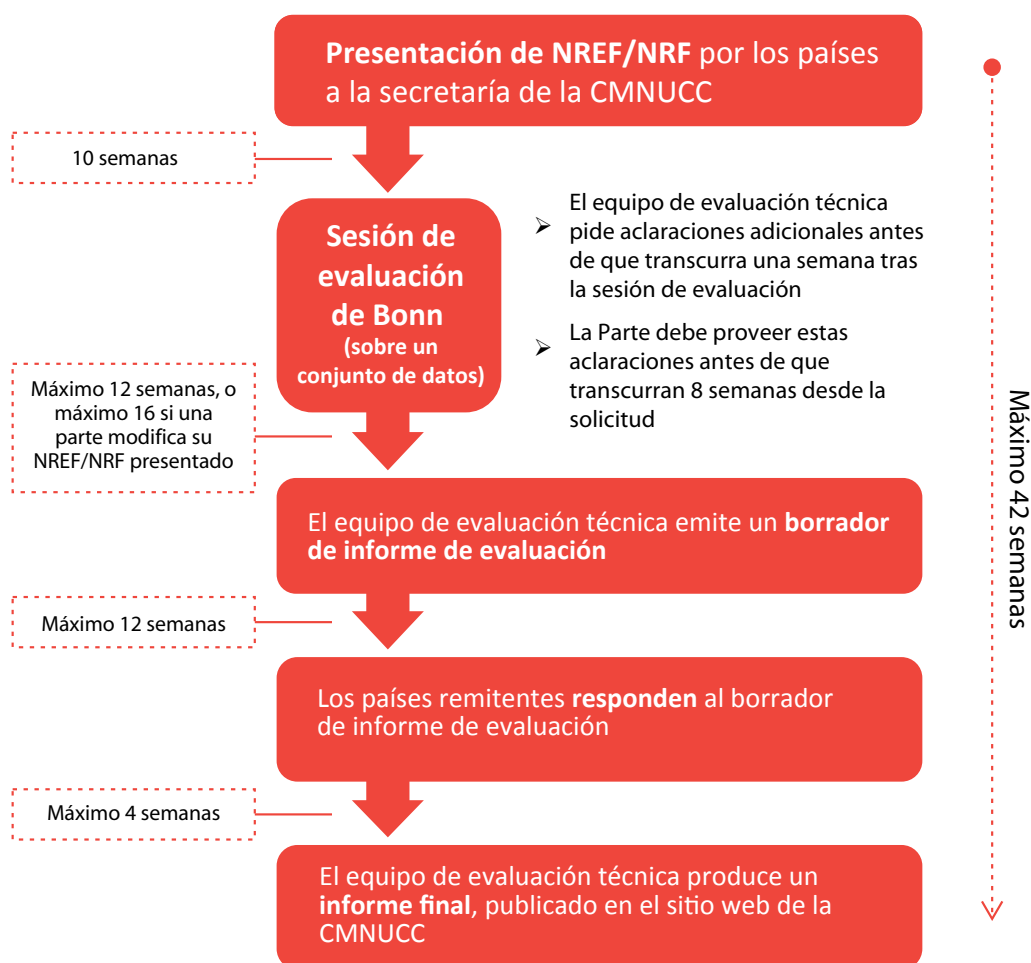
Presentación de NREF/NRF por los países a la secretaría de la CMNUCC

10 semanas

Sesión de evaluación de Bonn (sobre un conjunto de datos)

➢ El equipo de evaluación técnica pide aclaraciones adicionales antes de que transcurra una semana tras la sesión de evaluación

➢ La Parte debe proveer estas aclaraciones antes de que transcurran 8 semanas desde la solicitud

Máximo 12 semanas, o máximo 16 si una parte modifica su NREF/NRF presentado

El equipo de evaluación técnica emite un borrador de informe de evaluación

Máximo 12 semanas

Los países remitentes responden al borrador de informe de evaluación

Máximo 4 semanas

El equipo de evaluación técnica produce un informe final, publicado en el sitio web de la CMNUCC

Máximo 42 semanas